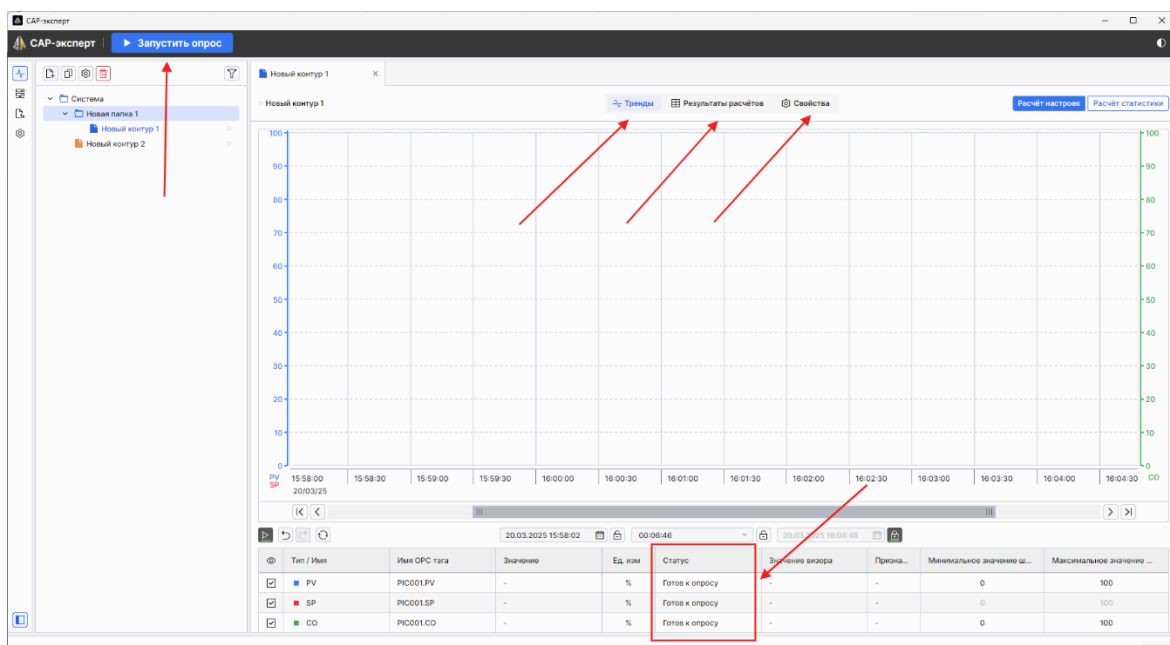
САР-эксперт

САР-эксперт | ▶ Запустить опрос

Система
Новая папка 1
Новый контур 1
Новый контур 2

Новый контур 1 ×

Новый контур 1

Тренды | Результаты расчётов | Свойства

Расчёт настроек | Расчёт статистики

100
90
80
70
60
50
40
30
20
10
0

100
90
80
70
60
50
40
30
20
10
0

PV
SP

15:58:00
20/03/25
15:58:30
15:59:00
15:59:30
16:00:00
16:00:30
16:01:00
16:01:30
16:02:00
16:02:30
16:03:00
16:03:30
16:04:00
16:04:30
CO

20.03.2025 15:58:02
00:06:46
20.03.2025 16:04:48

| | Тип / Имя | Имя OPC тага | Значение | Ед. изм | Статус | Значение визора | Призна... | Минимальное значение ш... | Максимальное значение ... |
|---|---|---|---|---|---|---|---|---|---|
| ☑ | PV | PIC001.PV | - | % | Готов к опросу | - | - | 0 | 100 |
| ☑ | SP | PIC001.SP | - | % | Готов к опросу | - | - | 0 | 100 |
| ☑ | CO | PIC001.CO | - | % | Готов к опросу | - | - | 0 | 100 |